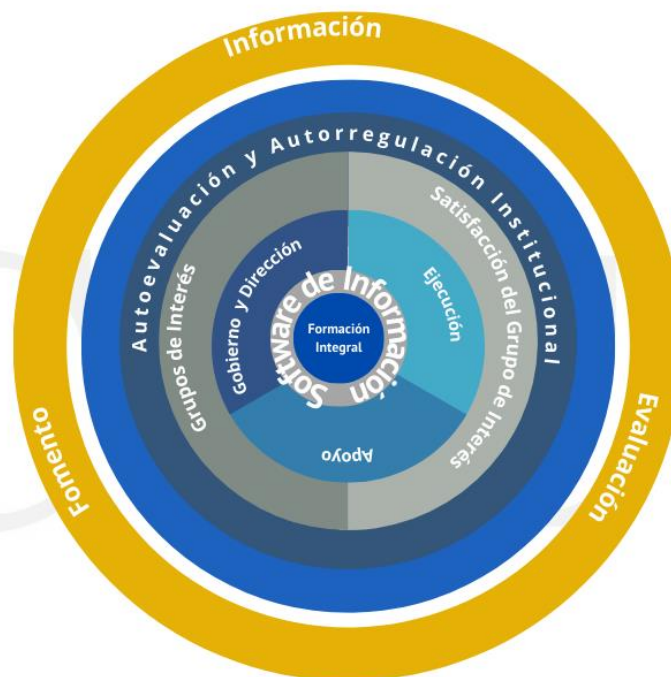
Información

Fomento

Evaluación

Autoevaluación y Autorregulación Institucional

Grupos de Interés

Satisfacción del Grupo de Interés

Gobierno y Dirección

Ejecución

Apoyo

Software de Información

Formación Integral